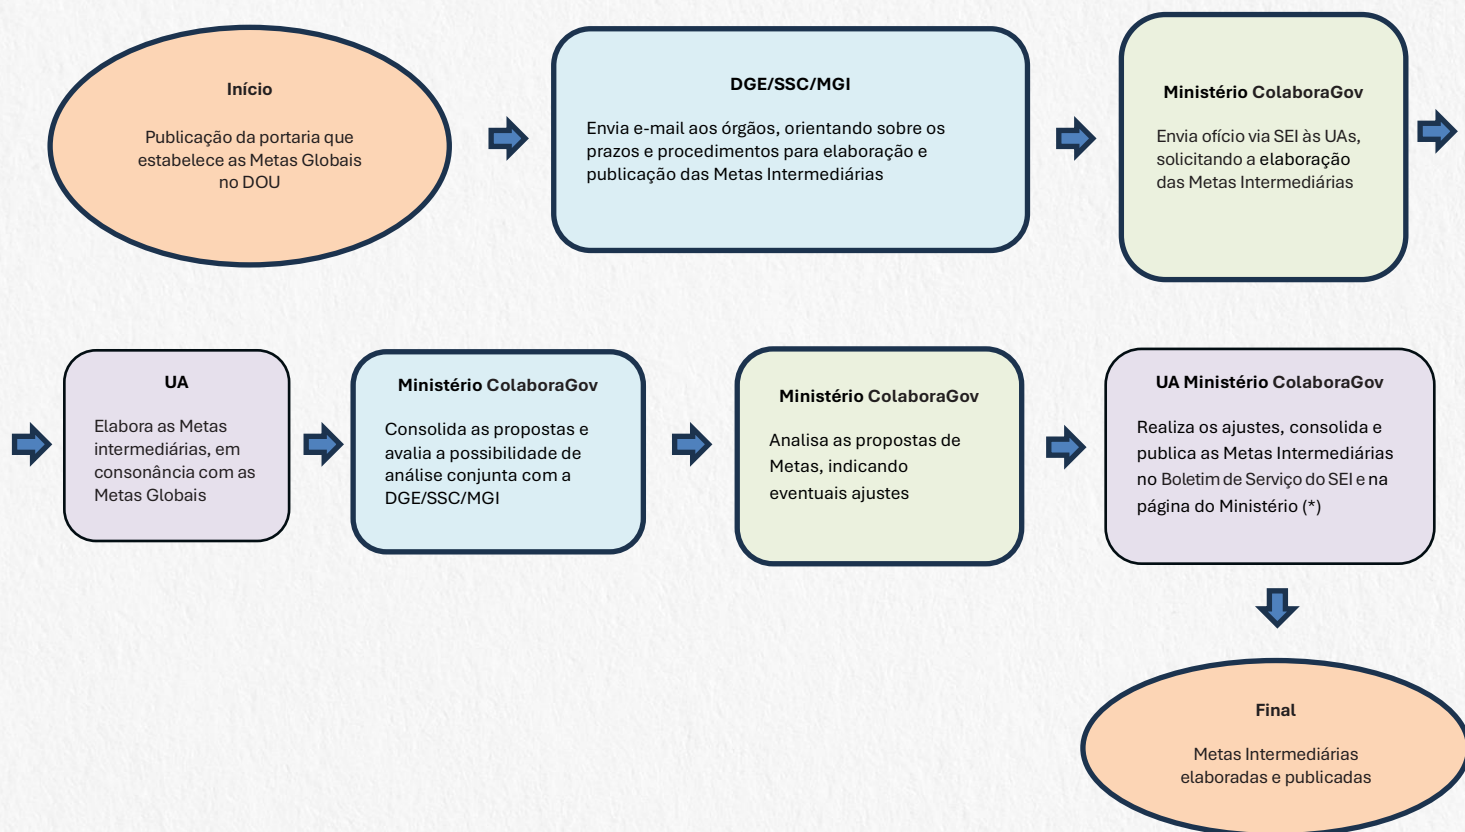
Início

Publicação da portaria que estabelece as Metas Globais no DOU

DGE/SSC/MGI

Envia e-mail aos órgãos, orientando sobre os prazos e procedimentos para elaboração e publicação das Metas Intermediárias

Ministério ColaboraGov

Envia ofício via SEI às UAs, solicitando a elaboração das Metas Intermediárias

UA

Elabora as Metas intermediárias, em consonância com as Metas Globais

Ministério ColaboraGov

Consolida as propostas e avalia a possibilidade de análise conjunta com a DGE/SSC/MGI

Ministério ColaboraGov

Analisa as propostas de Metas, indicando eventuais ajustes

UA Ministério ColaboraGov

Realiza os ajustes, consolida e publica as Metas Intermediárias no Boletim de Serviço do SEI e na página do Ministério (*)

Final

Metas Intermediárias elaboradas e publicadas